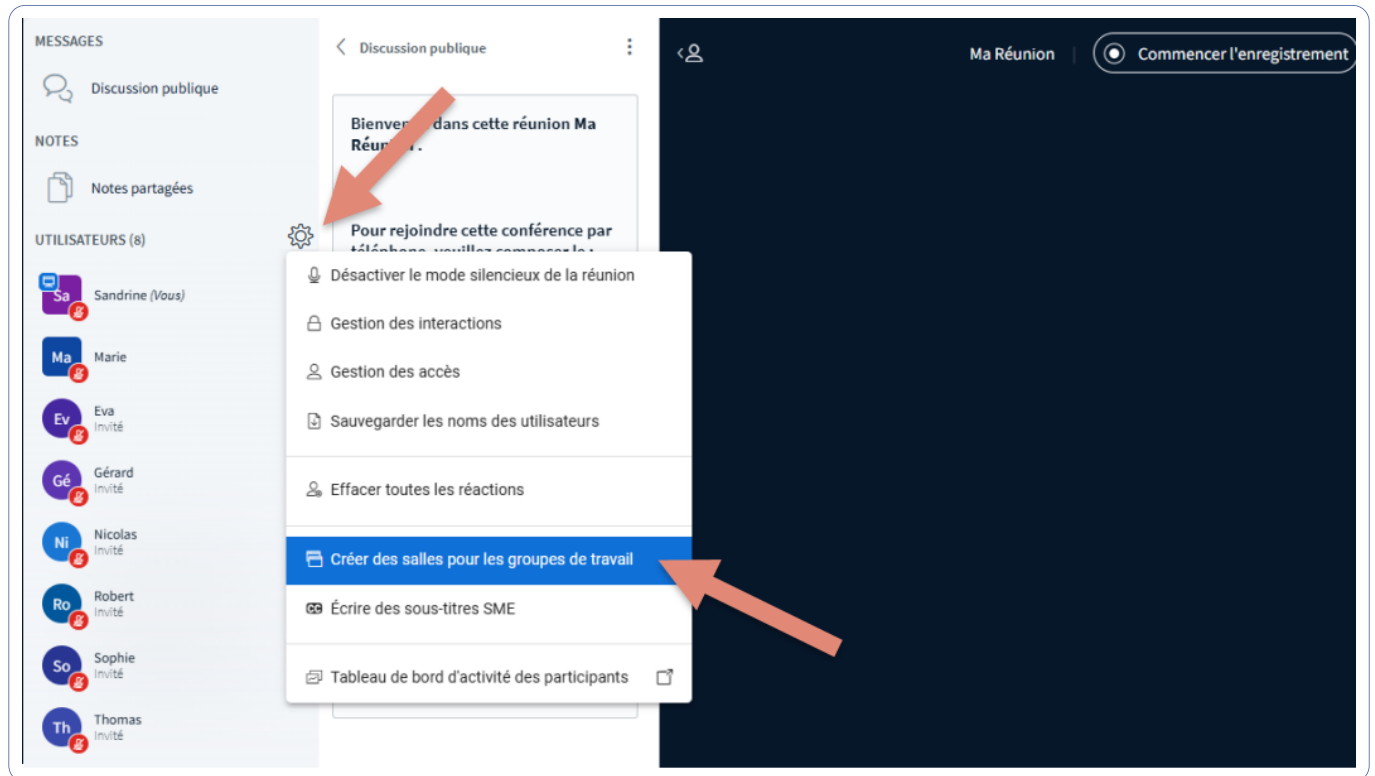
MESSAGES

Discussion publique

NOTES

Notes partagées

UTILISATEURS (8)

Sa Sandrine (Vous)

Ma Marie

Ev Eva
Invité

Gé Gérard
Invité

Ni Nicolas
Invité

Ro Robert
Invité

So Sophie
Invité

Th Thomas
Invité

Discussion publique

Bienven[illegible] dans cette réunion Ma Réun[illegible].

Pour rejoindre cette conférence par téléphone, veuillez composer le :

Désactiver le mode silencieux de la réunion

Gestion des interactions

Gestion des accès

Sauvegarder les noms des utilisateurs

Effacer toutes les réactions

Créer des salles pour les groupes de travail

Écrire des sous-titres SME

Tableau de bord d'activité des participants

Ma Réunion

Commencer l'enregistrement